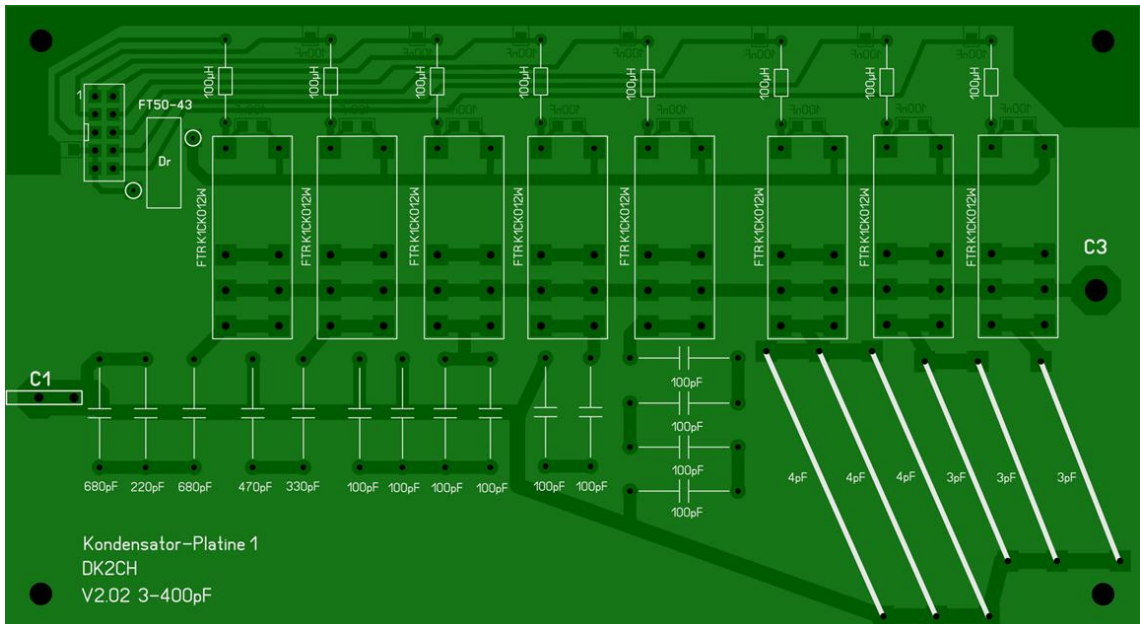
100nF 100nF 100nF 100nF 100nF 100nF 100nF 100nF

100µH 100µH 100µH 100µH 100µH 100µH 100µH 100µH

1

FT50-43

Dr

100nF 100nF 100nF 100nF 100nF 100nF 100nF 100nF

FTR K1CK012W FTR K1CK012W FTR K1CK012W FTR K1CK012W FTR K1CK012W FTR K1CK012W FTR K1CK012W FTR K1CK012W

C3

C1

100pF
100pF
100pF
100pF

680pF 220pF 680pF 470pF 330pF 100pF 100pF 100pF 100pF 100pF 100pF

4pF 4pF 4pF 3pF 3pF 3pF

Kondensator-Platine 1
DK2CH
V2.02 3-400pF